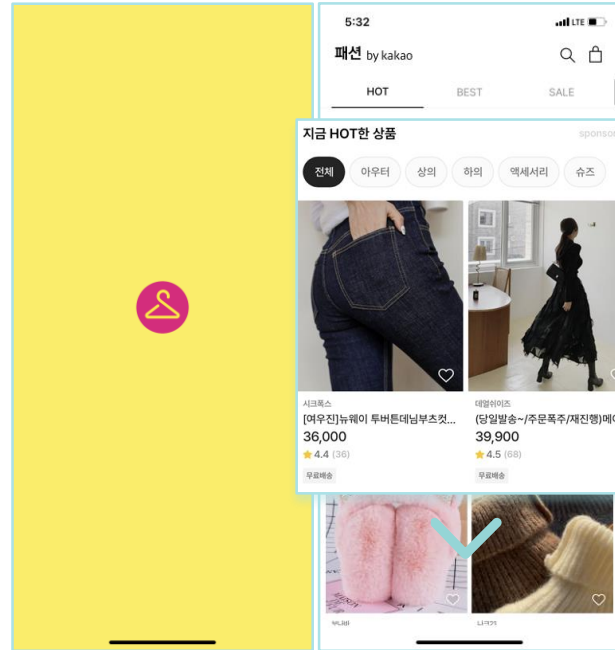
5:32

LTE

패션 by kakao

HOT

BEST

SALE

지금 HOT한 상품

sponsor

전체

아우터

상의

하의

액세서리

슈즈

시크폭스
[여우진]뉴웨이 투버튼데님부츠컷...
36,000
4.4 (36)
무료배송

데일러이즈
(당일발송~/주문폭주/재진행)메
39,900
4.5 (68)
무료배송